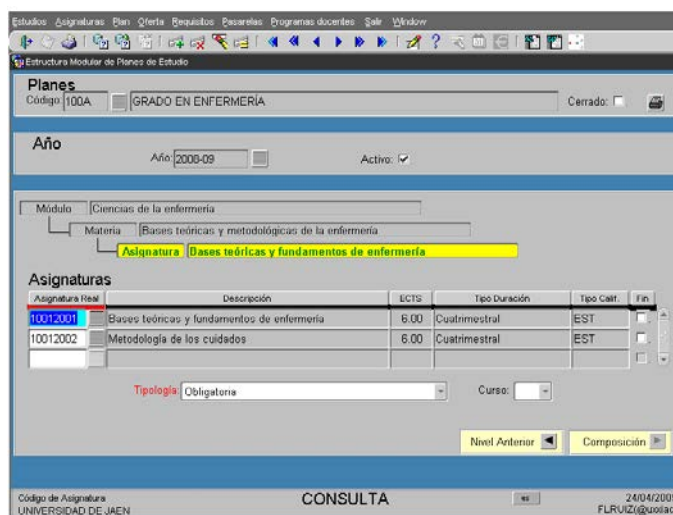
Estudios Asignaturas Plan Oferta Requisitos Pasarelas Programas docentes Salir Window

Estructura Modular de Planes de Estudio

Planes
Código: 100A GRADO EN ENFERMERÍA Cerrado:

Año
Año: 2008-09 Activo: ✓

Módulo Ciencias de la enfermería
Materia Bases teóricas y metodológicas de la enfermería
Asignatura Bases teóricas y fundamentos de enfermería

Asignaturas

| Asignatura Real | Descripción | ECTS | Tipo Duración | Tipo Calif. | Fin |
|---|---|---|---|---|---|
| 10012001 | Bases teóricas y fundamentos de enfermería | 6.00 | Cuatrimestral | EST | |
| 10012002 | Metodología de los cuidados | 6.00 | Cuatrimestral | EST | |
| | | | | | |

Tipología Obligatoria Curso:

Nivel Anterior Composición

Código de Asignatura
UNIVERSIDAD DE JAEN
CONSULTA
24/04/200
FLRUIZ@ujaen